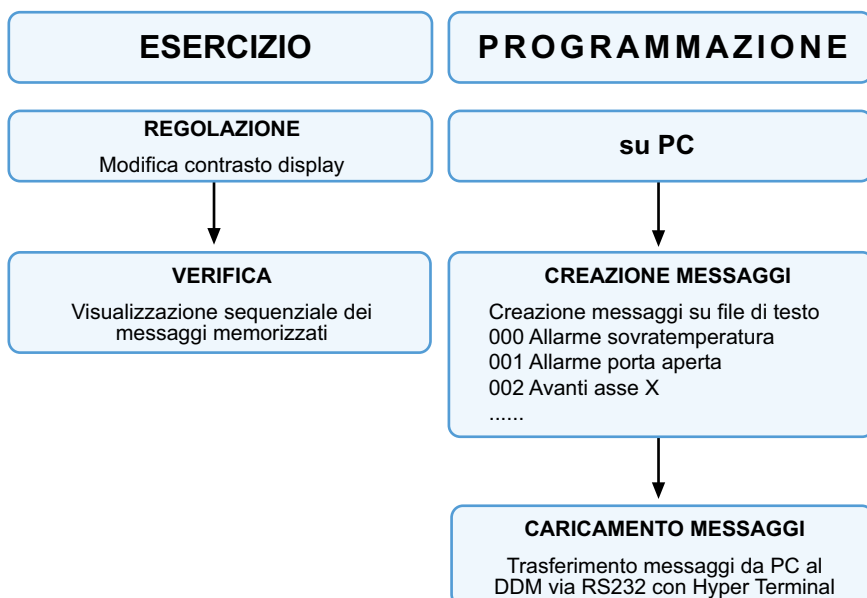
ESERCIZIO

PROGRAMMAZIONE

REGOLAZIONE

Modifica contrasto display

su PC

VERIFICA

Visualizzazione sequenziale dei messaggi memorizzati

CREAZIONE MESSAGGI

Creazione messaggi su file di testo
000 Allarme sovratemperatura
001 Allarme porta aperta
002 Avanti asse X
......

CARICAMENTO MESSAGGI

Trasferimento messaggi da PC al DDM via RS232 con Hyper Terminal